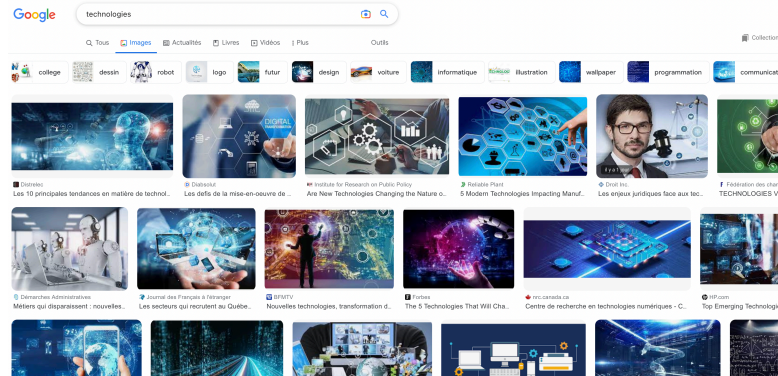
Google

technologies

Tous Images Actualités Livres Vidéos : Plus Outils Collection

college dessin robot logo futur design voiture informatique illustration wallpaper programmation communicat

DIGITAL

Distrelec
Les 10 principales tendances en matière de technol...

Diatsolut
Les défis de la mise-en-oeuvre de ...

Institute for Research on Public Policy
Are New Technologies Changing the Nature o...

Reliable Plant
5 Modern Technologies Impacting Manuf...

Droit Inc.
Les enjeux juridiques face aux tec...

Fédération des cher
TECHNOLOGIES V

Démarches Administratives
Métiers qui disparaissent : nouvelles...

Journal des Français à l'étranger
Les secteurs qui recrutent au Québe...

BFMTV
Nouvelles technologies, transformation d...

Forbes
The 5 Technologies That Will Cha...

nrc.canada.ca
Centre de recherche en technologies numériques - C...

HP.com
Top Emerging Technologie